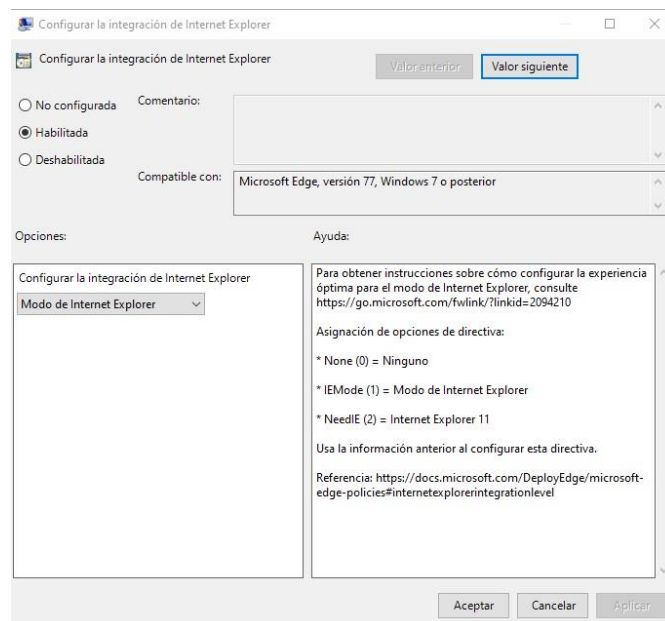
Configurar la integración de Internet Explorer

Configurar la integración de Internet Explorer

Valor anterior

Valor siguiente

No configurada

Habilitada

Deshabilitada

Comentario:

Compatible con:

Microsoft Edge, versión 77, Windows 7 o posterior

Opciones:

Ayuda:

Configurar la integración de Internet Explorer

Modo de Internet Explorer

Para obtener instrucciones sobre cómo configurar la experiencia óptima para el modo de Internet Explorer, consulte https://go.microsoft.com/fwlink/?linkid=2094210

Asignación de opciones de directiva:

* None (0) = Ninguno

* IEMode (1) = Modo de Internet Explorer

* NeedIE (2) = Internet Explorer 11

Usa la información anterior al configurar esta directiva.

Referencia: https://docs.microsoft.com/DeployEdge/microsoft-edge-policies#internetexplorerintegrationlevel

Aceptar

Cancelar

Aplicar